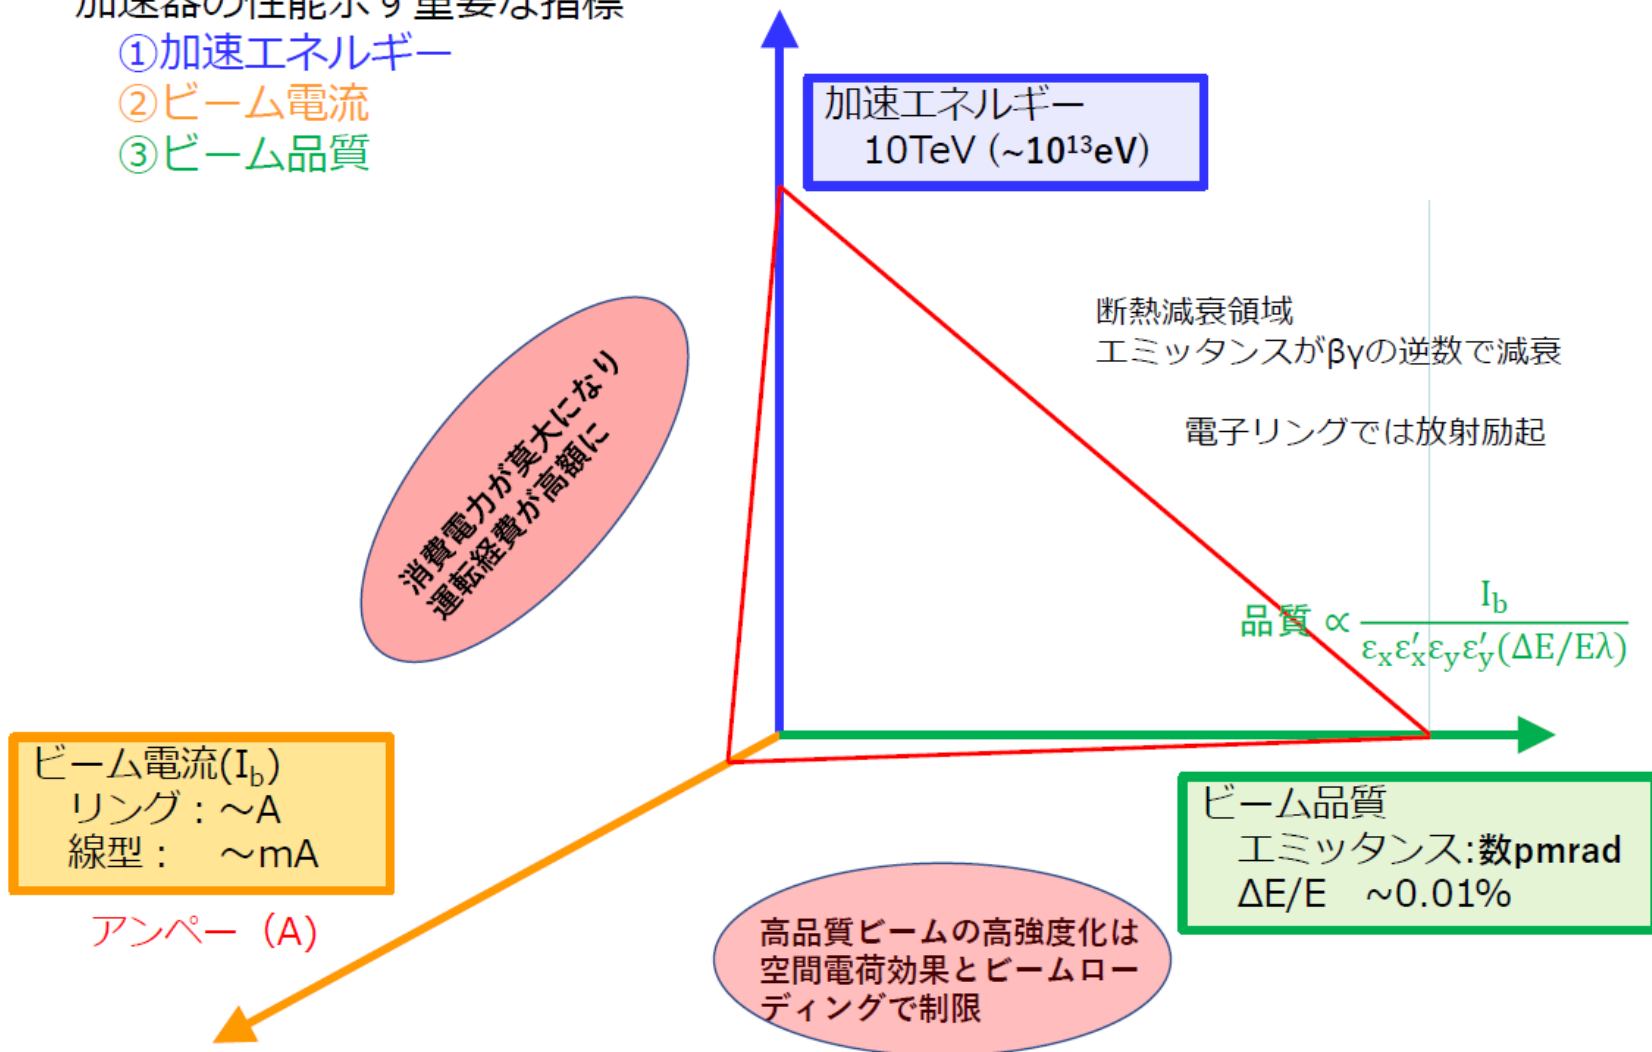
加速器の性能示す重要な指標
①加速エネルギー
②ビーム電流
③ビーム品質

加速エネルギー
10TeV (~$10^{13}$eV)

断熱減衰領域
エミッタンスがβγの逆数で減衰

電子リングでは放射励起

消費電力が莫大になり
運転経費が高額に

品質 $\propto \frac{I_b}{\varepsilon_x \varepsilon'_x \varepsilon_y \varepsilon'_y (\Delta E/E\lambda)}$

ビーム電流($I_b$)
リング：~A
線型：　~mA

アンペー（A)

ビーム品質
エミッタンス:数pmrad
ΔE/E　~0.01%

高品質ビームの高強度化は空間電荷効果とビームローディングで制限